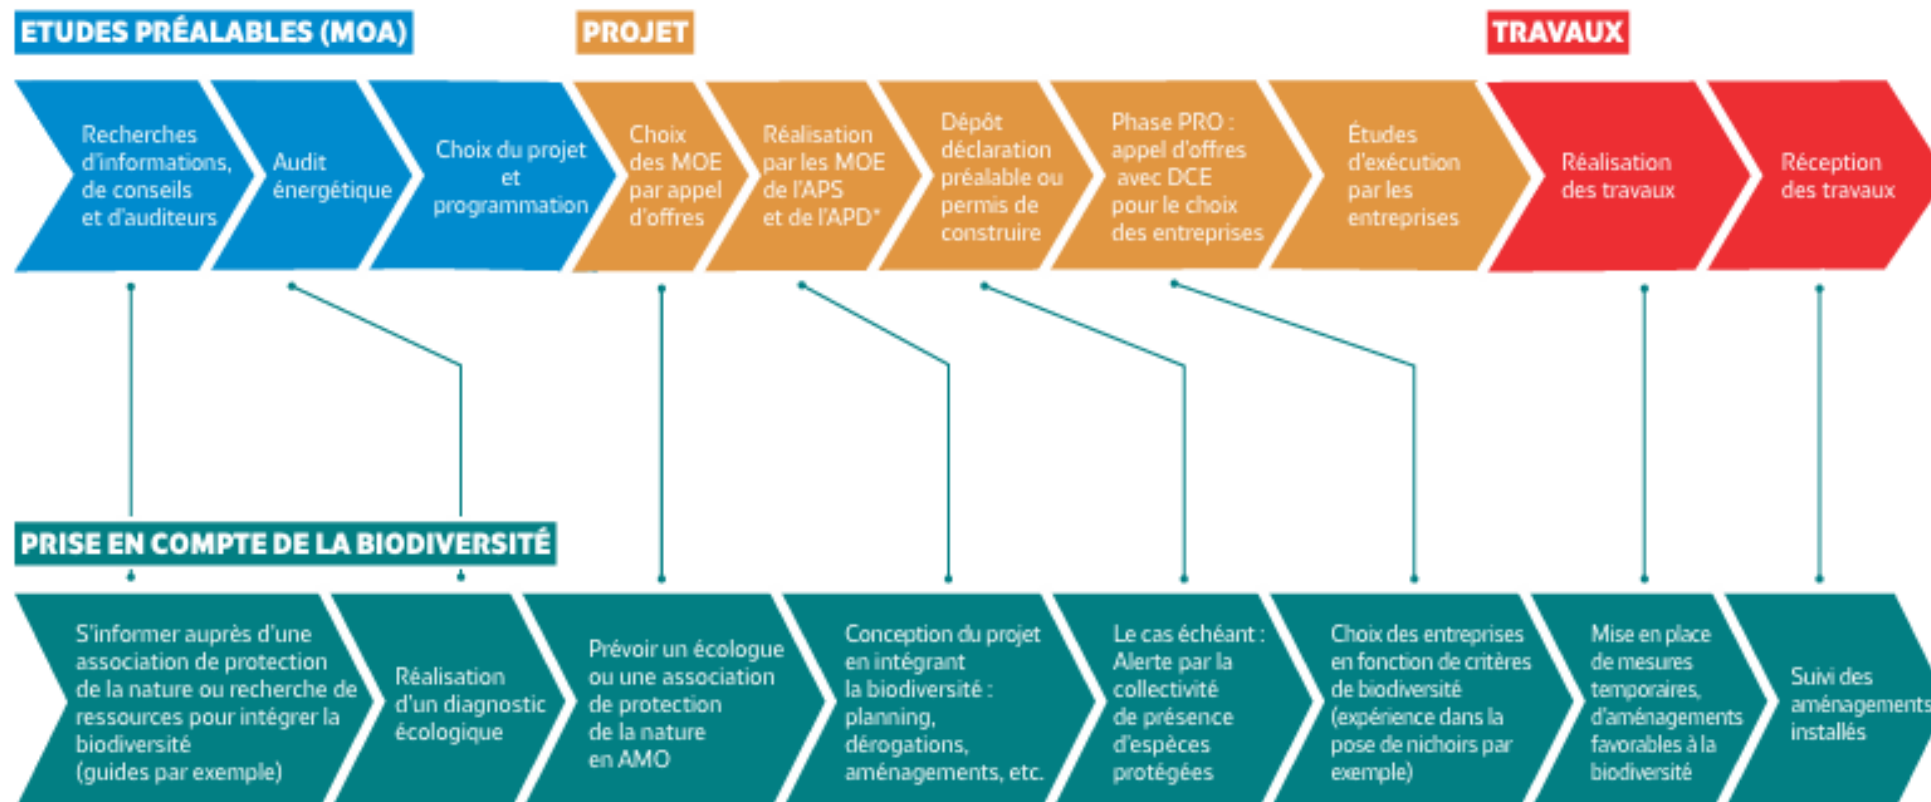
ETUDES PRÉALABLES (MOA)

PROJET

TRAVAUX

Recherches d'informations, de conseils et d'auditeurs

Audit énergétique

Choix du projet et programmation

Choix des MOE par appel d'offres

Réalisation par les MOE de l'APS et de l'APD*

Dépôt déclaration préalable ou permis de construire

Phase PRO : appel d'offres avec DCE pour le choix des entreprises

Études d'exécution par les entreprises

Réalisation des travaux

Réception des travaux

PRISE EN COMPTE DE LA BIODIVERSITÉ

S'informer auprès d'une association de protection de la nature ou recherche de ressources pour intégrer la biodiversité (guides par exemple)

Réalisation d'un diagnostic écologique

Prévoir un écologue ou une association de protection de la nature en AMO

Conception du projet en intégrant la biodiversité : planning, dérogations, aménagements, etc.

Le cas échéant : Alerte par la collectivité de présence d'espèces protégées

Choix des entreprises en fonction de critères de biodiversité (expérience dans la pose de nichoirs par exemple)

Mise en place de mesures temporaires, d'aménagements favorables à la biodiversité

Suivi des aménagements installés